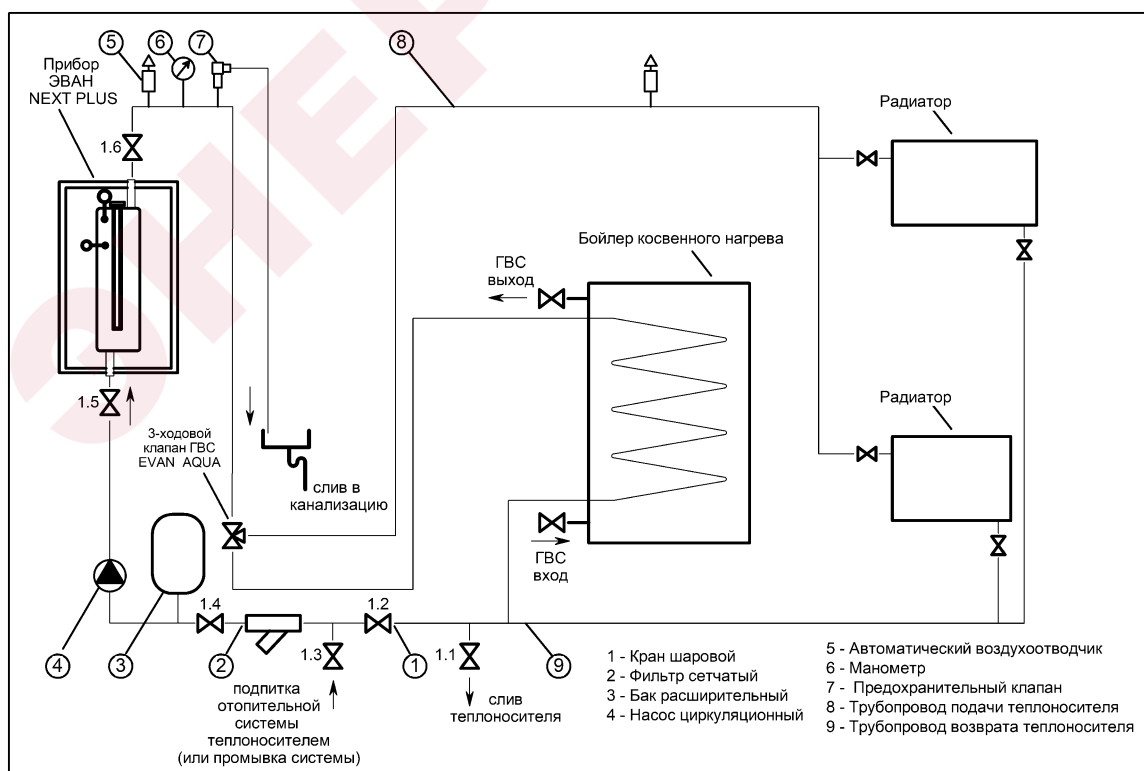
5
6
7
8
Прибор ЭВАН NEXT PLUS
1.6
Радиатор
Бойлер косвенного нагрева
ГВС выход
1.5
Радиатор
3-ходовой клапан ГВС EVAN AQUA
слив в канализацию
ГВС вход
1.4
1.2
4
3
2
1.3
1
1.1
9
подпитка отопительной системы теплоносителем (или промывка системы)
слив теплоносителя
1 - Кран шаровой
2 - Фильтр сетчатый
3 - Бак расширительный
4 - Насос циркуляционный
5 - Автоматический воздухоотводчик
6 - Манометр
7 - Предохранительный клапан
8 - Трубопровод подачи теплоносителя
9 - Трубопровод возврата теплоносителя